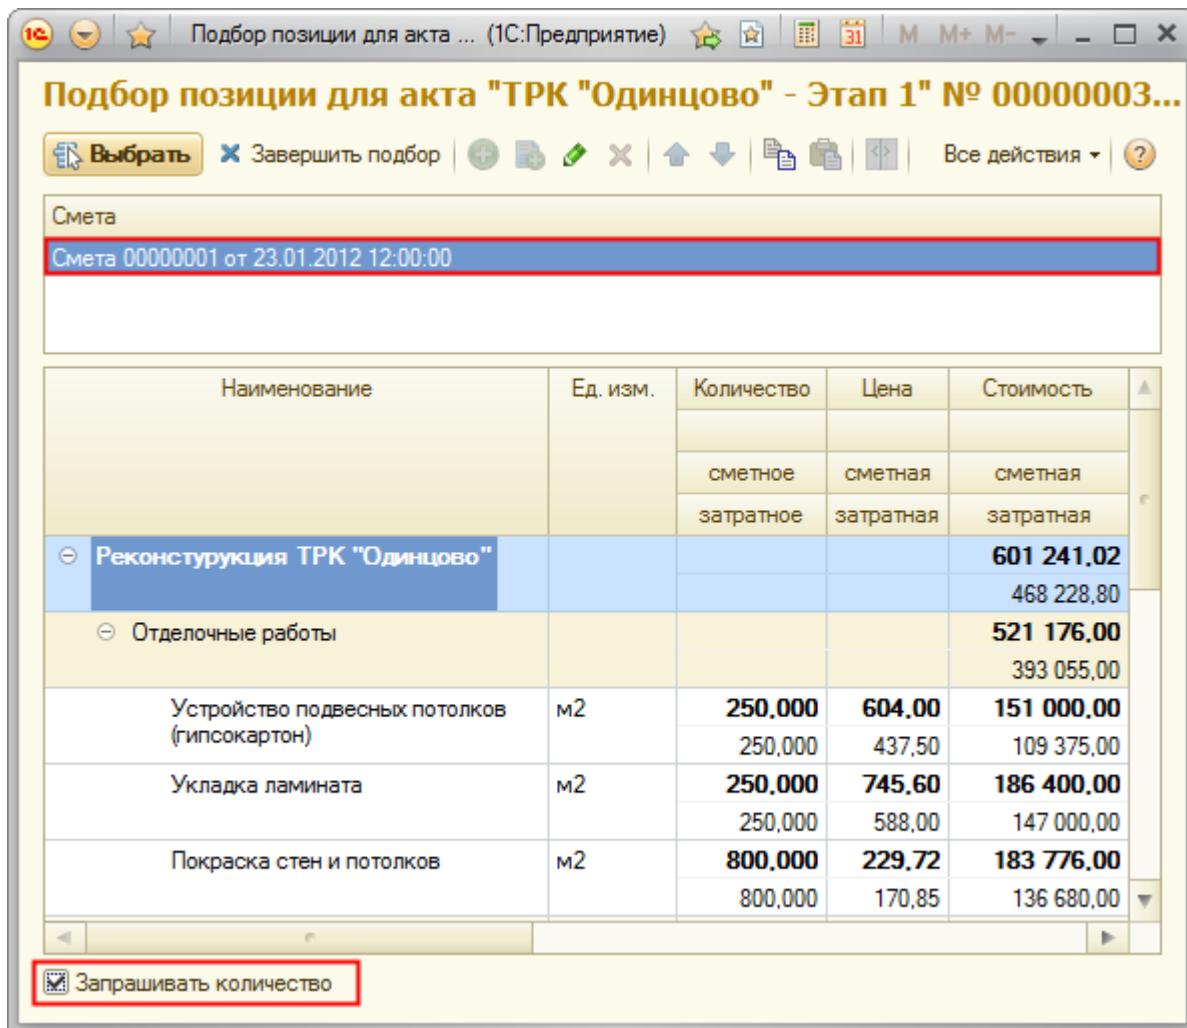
Подбор позиции для акта ... (1С:Предприятие) M M+ M-

Подбор позиции для акта "ТРК "Одинцово" - Этап 1" № 00000003...

Выбрать Завершить подбор Все действия ?

Смета

Смета 00000001 от 23.01.2012 12:00:00

| Наименование | Ед. изм. | Количество | Цена | Стоимость |
|---|---|---|---|---|
| | | сметное | сметная | сметная |
| | | затратное | затратная | затратная |
| Реконстурукция ТРК "Одинцово" | | | | 601 241,02 |
| | | | | 468 228,80 |
| Отделочные работы | | | | 521 176,00 |
| | | | | 393 055,00 |
| Устройство подвесных потолков (гипсокартон) | м2 | 250,000 | 604,00 | 151 000,00 |
| | | 250,000 | 437,50 | 109 375,00 |
| Укладка ламината | м2 | 250,000 | 745,60 | 186 400,00 |
| | | 250,000 | 588,00 | 147 000,00 |
| Покраска стен и потолков | м2 | 800,000 | 229,72 | 183 776,00 |
| | | 800,000 | 170,85 | 136 680,00 |

Запрашивать количество